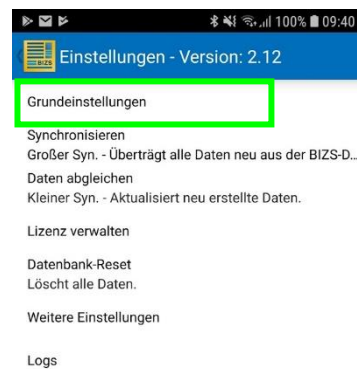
100% 09:40

BIZS Einstellungen - Version: 2.12

Grundeinstellungen

Synchronisieren
Großer Syn. - Überträgt alle Daten neu aus der BIZS-D...

Daten abgleichen
Kleiner Syn. - Aktualisiert neu erstellte Daten.

Lizenz verwalten

Datenbank-Reset
Löscht alle Daten.

Weitere Einstellungen

Logs